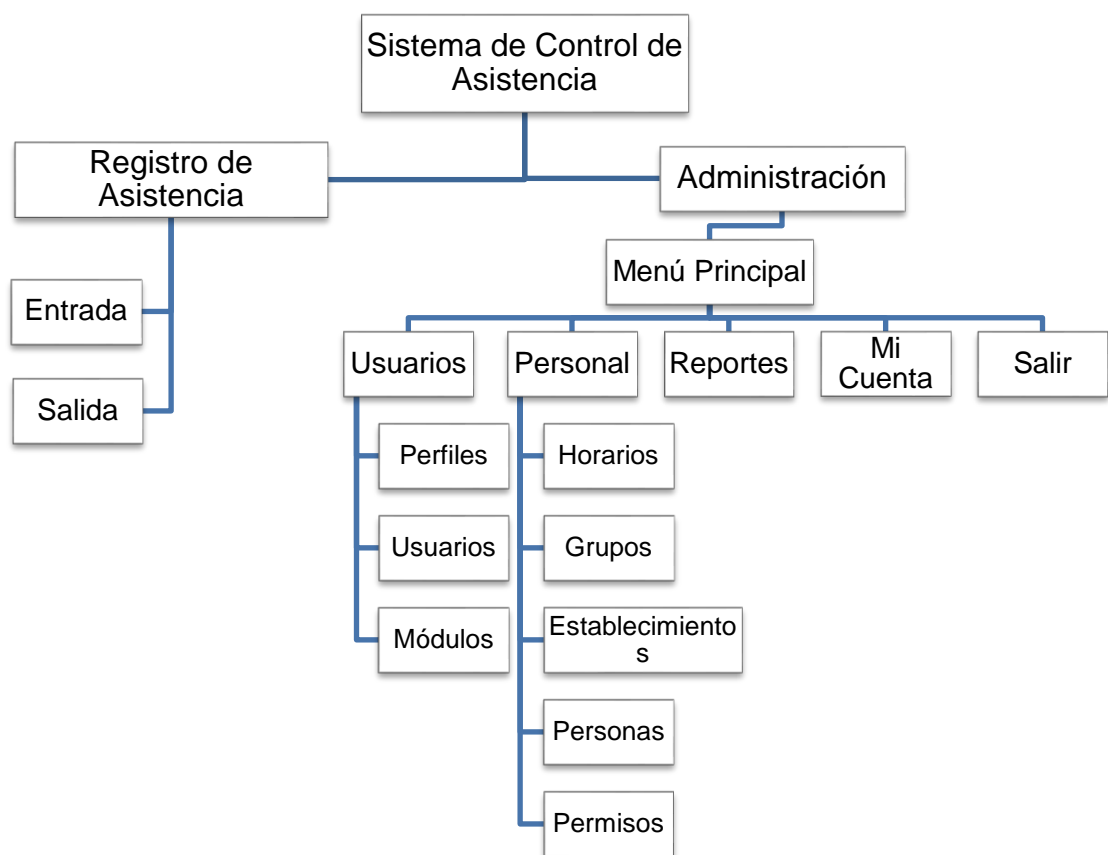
Sistema de Control de Asistencia

Registro de Asistencia

Administración

Entrada

Salida

Menú Principal

Usuarios

Personal

Reportes

Mi Cuenta

Salir

Perfiles

Usuarios

Módulos

Horarios

Grupos

Establecimiento s

Personas

Permisos